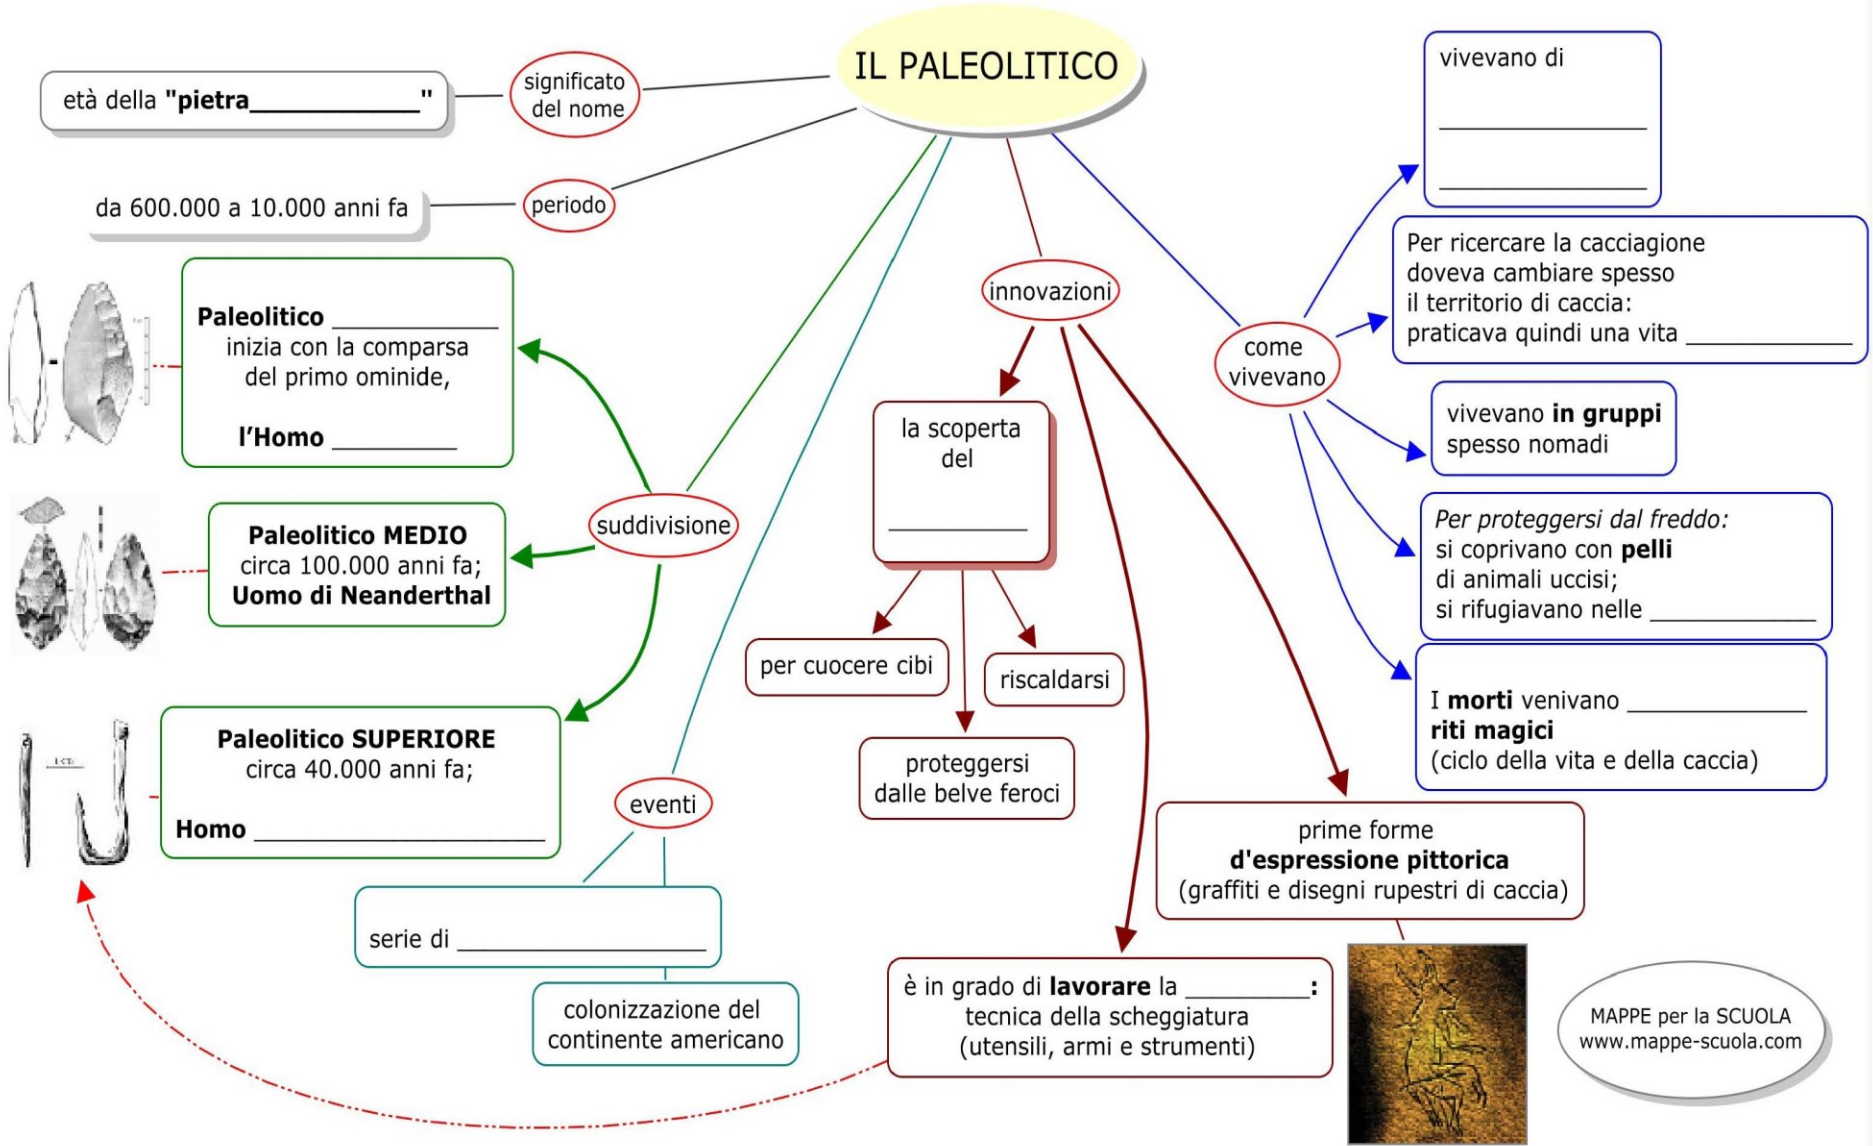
IL PALEOLITICO

significato del nome

età della "pietra____________"

periodo

da 600.000 a 10.000 anni fa

Paleolitico ____________
inizia con la comparsa del primo ominide,

l'Homo __________

suddivisione

Paleolitico MEDIO
circa 100.000 anni fa;
Uomo di Neanderthal

Paleolitico SUPERIORE
circa 40.000 anni fa;

Homo ______________________

eventi

serie di ___________________

colonizzazione del continente americano

innovazioni

la scoperta del

___________

per cuocere cibi

riscaldarsi

proteggersi dalle belve feroci

è in grado di **lavorare** la _________:
tecnica della scheggiatura
(utensili, armi e strumenti)

prime forme
**d'espressione pittorica**
(graffiti e disegni rupestri di caccia)

come vivevano

vivevano di

_______________

_______________

Per ricercare la cacciagione doveva cambiare spesso il territorio di caccia:
praticava quindi una vita ____________

vivevano **in gruppi**
spesso nomadi

*Per proteggersi dal freddo:*
si coprivano con **pelli**
di animali uccisi;
si rifugiavano nelle ____________

I **morti** venivano ____________
**riti magici**
(ciclo della vita e della caccia)

MAPPE per la SCUOLA
www.mappe-scuola.com